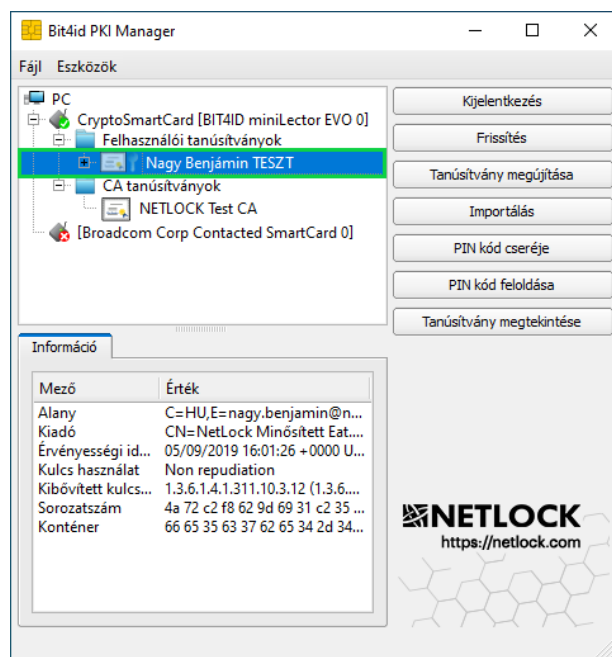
Bit4id PKI Manager

Fájl Eszközök

PC
CryptoSmartCard [BIT4ID miniLector EVO 0]
Felhasználói tanúsítványok
Nagy Benjámin TESZT
CA tanúsítványok
NETLOCK Test CA
[Broadcom Corp Contacted SmartCard 0]

Kijelentkezés
Frissítés
Tanúsítvány megújítása
Importálás
PIN kód cseréje
PIN kód feloldása
Tanúsítvány megtekintése

Információ

| Mező | Érték |
|---|---|
| Alany | C=HU,E=nagy.benjamin@n... |
| Kiadó | CN=NetLock Minősített Eat.... |
| Érvényességi id... | 05/09/2019 16:01:26 +0000 U... |
| Kulcs használat | Non repudiation |
| Kibővített kulcs... | 1.3.6.1.4.1.311.10.3.12 (1.3.6.... |
| Sorozatszám | 4a 72 c2 f8 62 9d 69 31 c2 35 ... |
| Konténer | 66 65 35 63 37 62 65 34 2d 34... |

NETLOCK
https://netlock.com